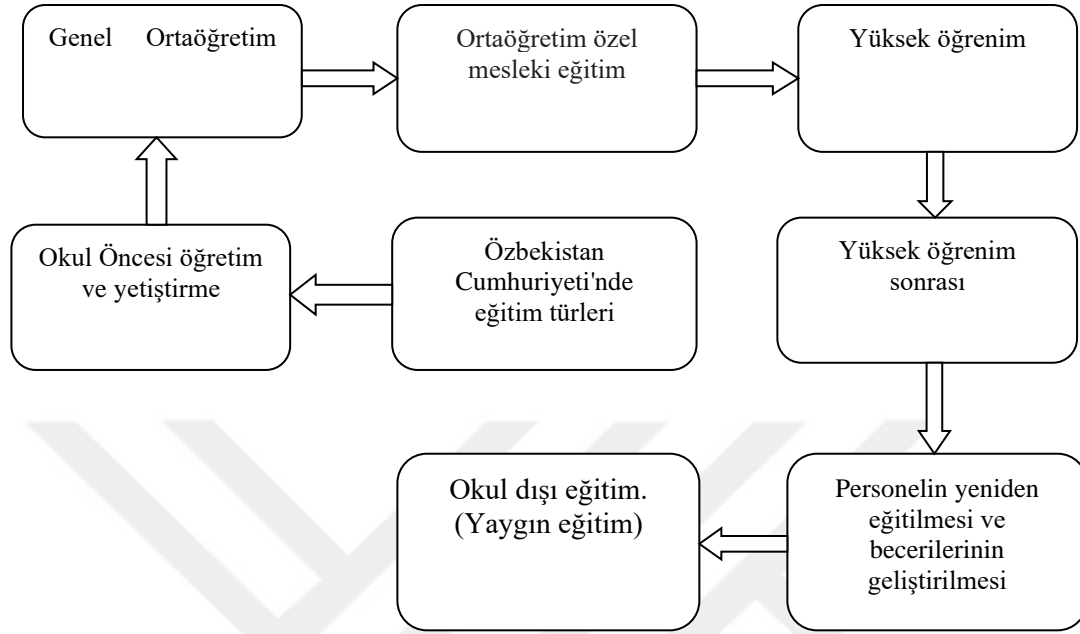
Genel Ortaöğretim

Ortaöğretim özel mesleki eğitim

Yüksek öğrenim

Okul Öncesi öğretim ve yetiştirme

Özbekistan Cumhuriyeti'nde eğitim türleri

Yüksek öğrenim sonrası

Okul dışı eğitim. (Yaygın eğitim)

Personelin yeniden eğitilmesi ve becerilerinin geliştirilmesi